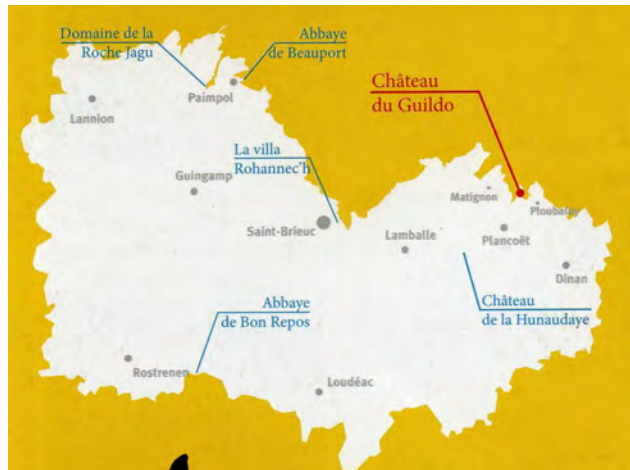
Domaine de la Roche Jagu

Abbaye de Beauport

Paimpol

Lannion

Château du Guildo

La villa Rohannec'h

Guingamp

Matignon

Ploubalay

Saint-Brieuc

Lamballe

Plancoët

Dinan

Abbaye de Bon Repos

Château de la Hunaudaye

Rostrenen

Loudéac